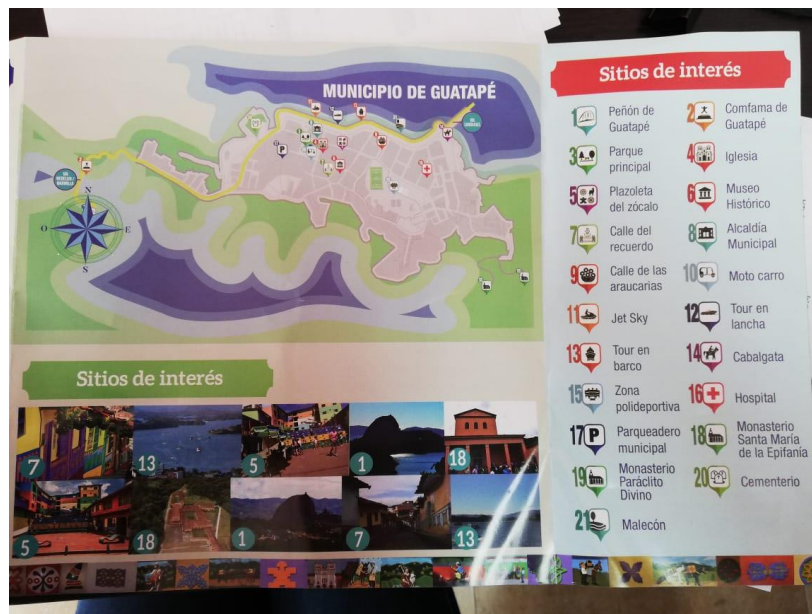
MUNICIPIO DE GUATAPÉ

N
O
E
S

Sitios de interés

7
13
5
1
18
5
18
1
7
13

Sitios de interés

1 Peñón de Guatapé
2 Comfama de Guatapé
3 Parque principal
4 Iglesia
5 Plazoleta del zócalo
6 Museo Histórico
7 Calle del recuerdo
8 Alcaldía Municipal
9 Calle de las araucarias
10 Moto carro
11 Jet Sky
12 Tour en lancha
13 Tour en barco
14 Cabalgata
15 Zona polideportiva
16 Hospital
17 Parqueadero municipal
18 Monasterio Santa María de la Epifanía
19 Monasterio Paráclito Divino
20 Cementerio
21 Malecón